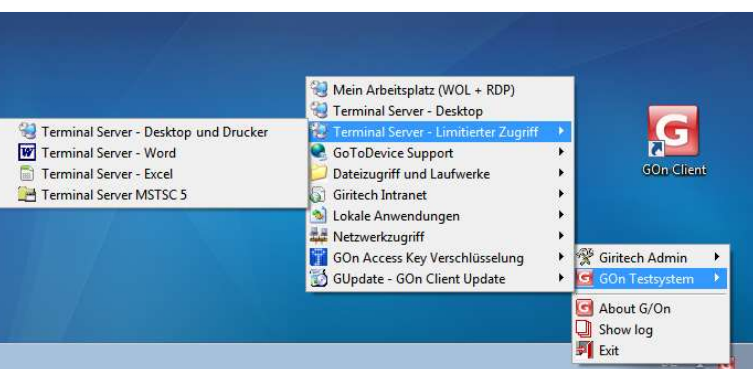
Terminal Server - Desktop und Drucker
Terminal Server - Word
Terminal Server - Excel
Terminal Server MSTSC 5

Mein Arbeitsplatz (WOL + RDP)
Terminal Server - Desktop
Terminal Server - Limitierter Zugriff
GoToDevice Support
Dateizugriff und Laufwerke
Giritech Intranet
Lokale Anwendungen
Netzwerkzugriff
GOn Access Key Verschlüsselung
GUpdate - GOn Client Update

Giritech Admin
GOn Testsystem
About G/On
Show log
Exit

G
GOn Client